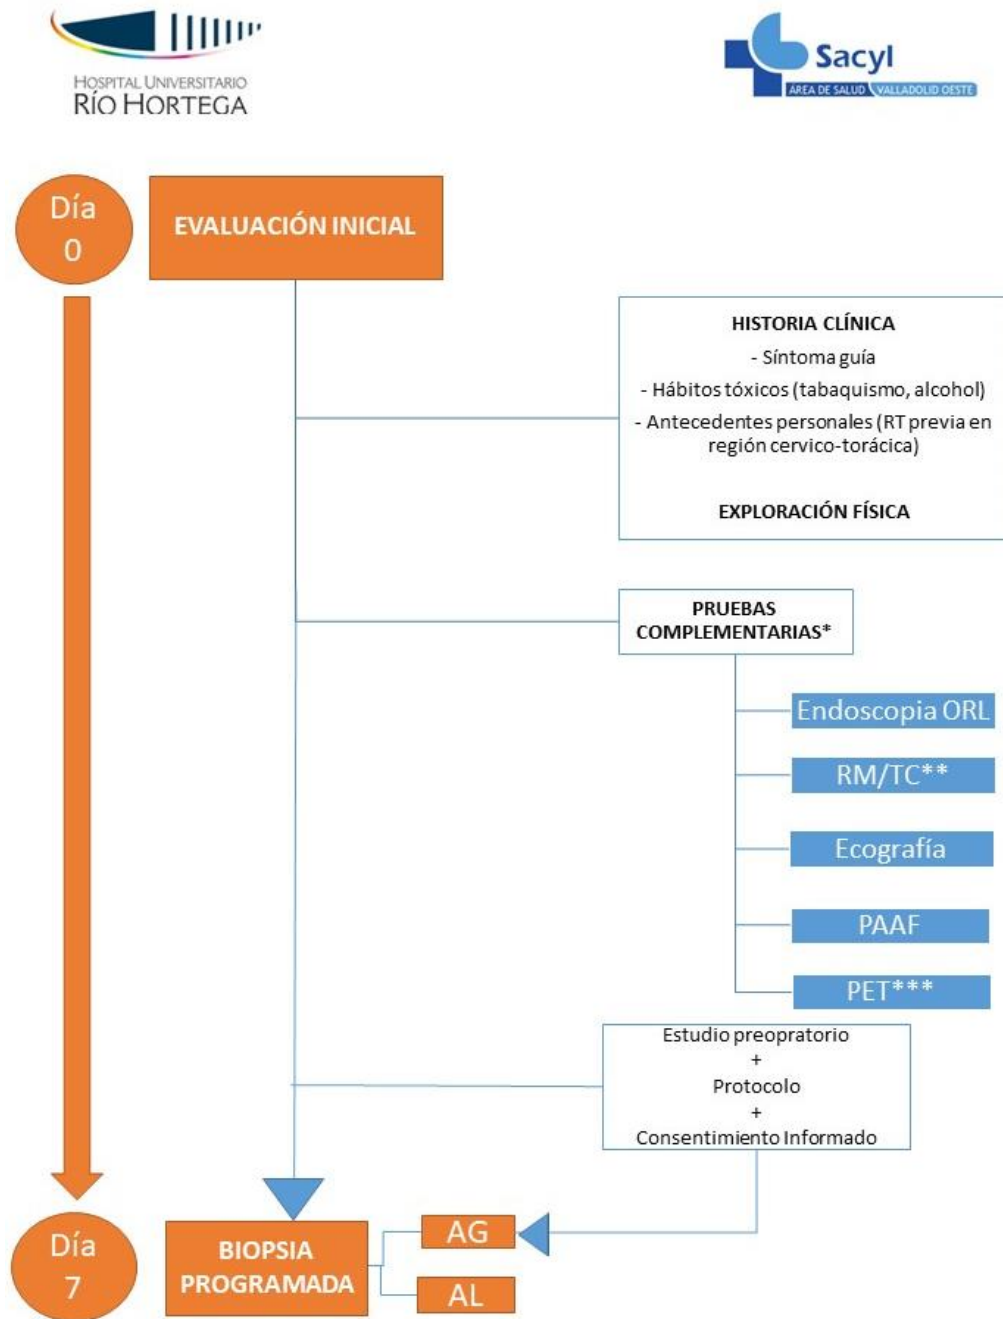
HOSPITAL UNIVERSITARIO
RÍO HORTEGA

Sacyl
ÁREA DE SALUD VALLADOLID OESTE

Día 0

EVALUACIÓN INICIAL

HISTORIA CLÍNICA
- Síntoma guía
- Hábitos tóxicos (tabaquismo, alcohol)
- Antecedentes personales (RT previa en región cervico-torácica)

EXPLORACIÓN FÍSICA

PRUEBAS COMPLEMENTARIAS*

Endoscopia ORL

RM/TC**

Ecografía

PAAF

PET***

Estudio preopratorio
+
Protocolo
+
Consentimiento Informado

Día 7

BIOPSIA PROGRAMADA

AG

AL